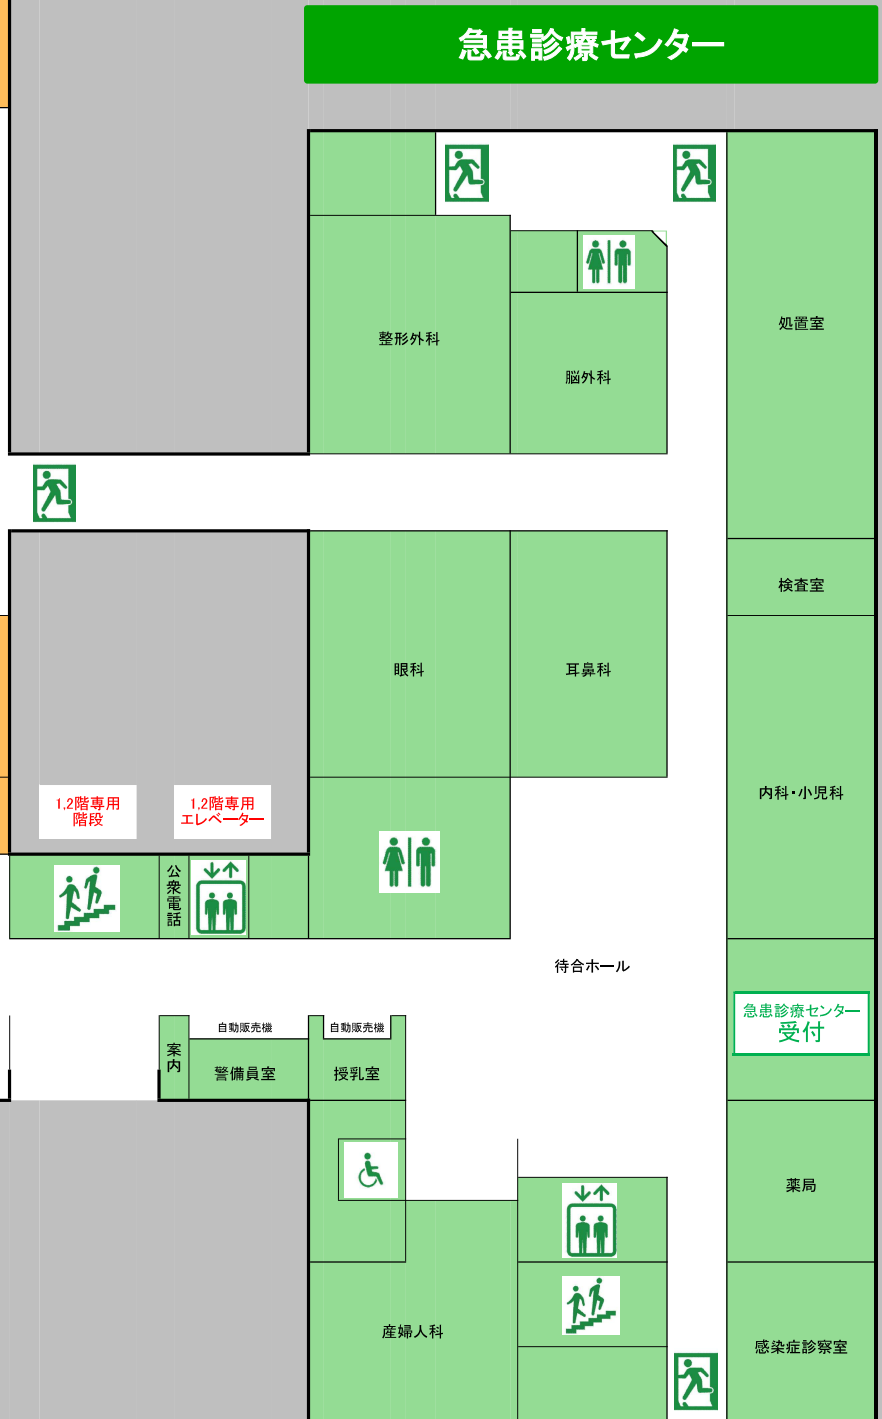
急患診療センター

整形外科

脳外科

処置室

検査室

眼科

耳鼻科

内科・小児科

1,2階専用
階段

1,2階専用
エレベーター

公衆電話

待合ホール

急患診療センター
受付

自動販売機

自動販売機

案内

警備員室

授乳室

薬局

産婦人科

感染症診察室